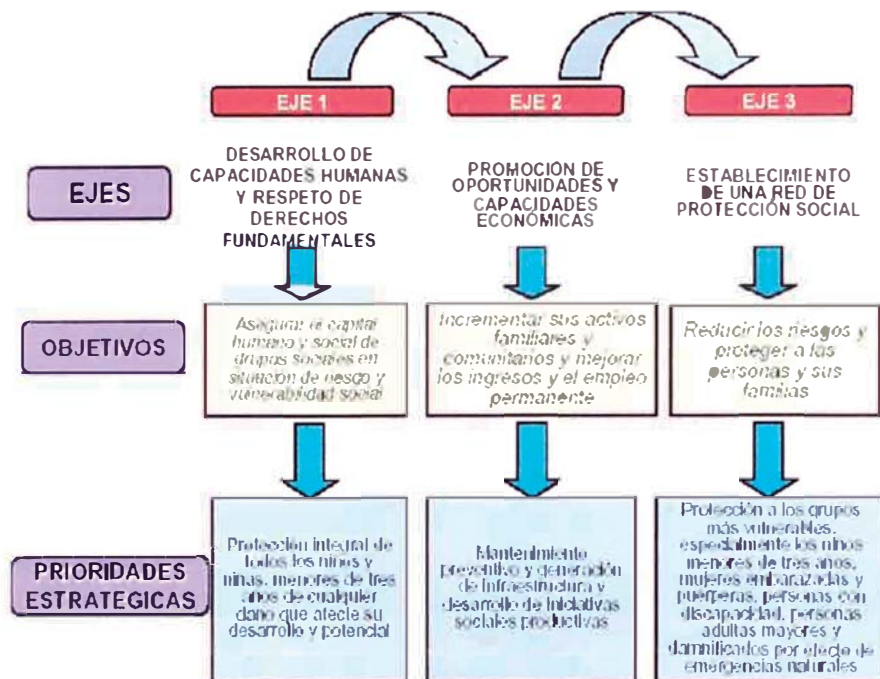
EJE 1

EJE 2

EJE 3

EJES

DESARROLLO DE CAPACIDADES HUMANAS Y RESPETO DE DERECHOS FUNDAMENTALES

PROMOCION DE OPORTUNIDADES Y CAPACIDADES ECONOMICAS

ESTABLECIMIENTO DE UNA RED DE PROTECCIÓN SOCIAL

OBJETIVOS

Asegurar el capital humano y social de grupos sociales en situación de riesgo y vulnerabilidad social

Incrementar sus activos familiares y comunitarios y mejorar los ingresos y el empleo permanente

Reducir los riesgos y proteger a las personas y sus familias

PRIORIDADES ESTRATEGICAS

Protección integral de todos los niños y niñas, menores de tres años de cualquier daño que afecte su desarrollo y potencial

Mantenimiento preventivo y generación de infraestructura y desarrollo de iniciativas sociales productivas

Protección a los grupos más vulnerables, especialmente los niños menores de tres años, mujeres embarazadas y puérperas, personas con discapacidad, personas adultas mayores y damnificados por efecto de emergencias naturales